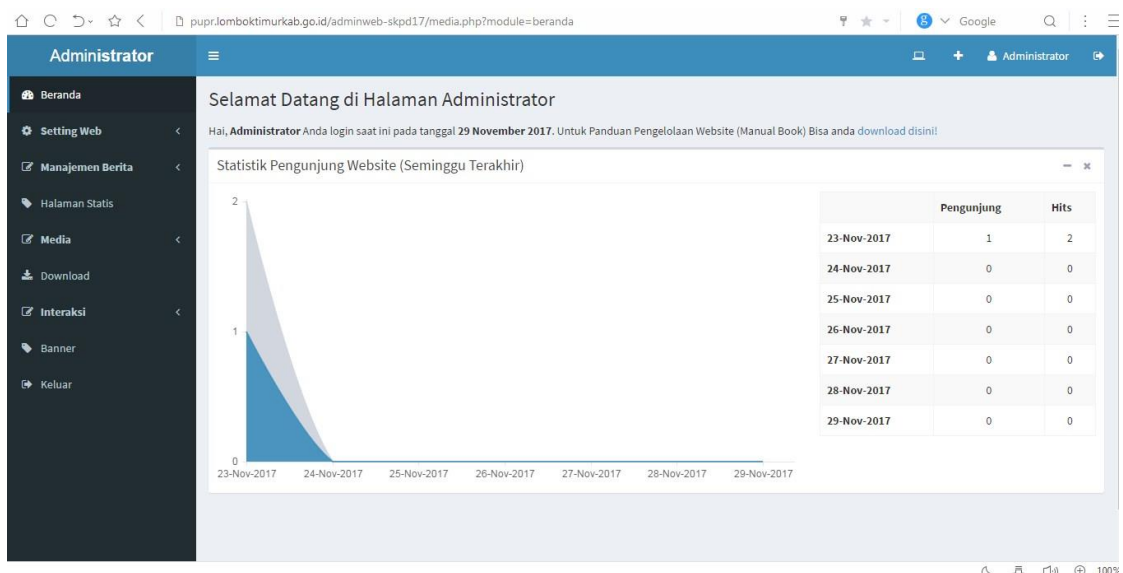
pupr.lomboktimurkab.go.id/adminweb-skpd17/media.php?module=beranda

Google

Administrator

Administrator

Beranda

Setting Web

Manajemen Berita

Halaman Statis

Media

Download

Interaksi

Banner

Keluar

Selamat Datang di Halaman Administrator

Hai, **Administrator** Anda login saat ini pada tanggal **29 November 2017**. Untuk Panduan Pengelolaan Website (Manual Book) Bisa anda download disini!

Statistik Pengunjung Website (Seminggu Terakhir)

2

1

0

23-Nov-2017 24-Nov-2017 25-Nov-2017 26-Nov-2017 27-Nov-2017 28-Nov-2017 29-Nov-2017

| | Pengunjung | Hits |
|---|---|---|
| 23-Nov-2017 | 1 | 2 |
| 24-Nov-2017 | 0 | 0 |
| 25-Nov-2017 | 0 | 0 |
| 26-Nov-2017 | 0 | 0 |
| 27-Nov-2017 | 0 | 0 |
| 28-Nov-2017 | 0 | 0 |
| 29-Nov-2017 | 0 | 0 |

100%